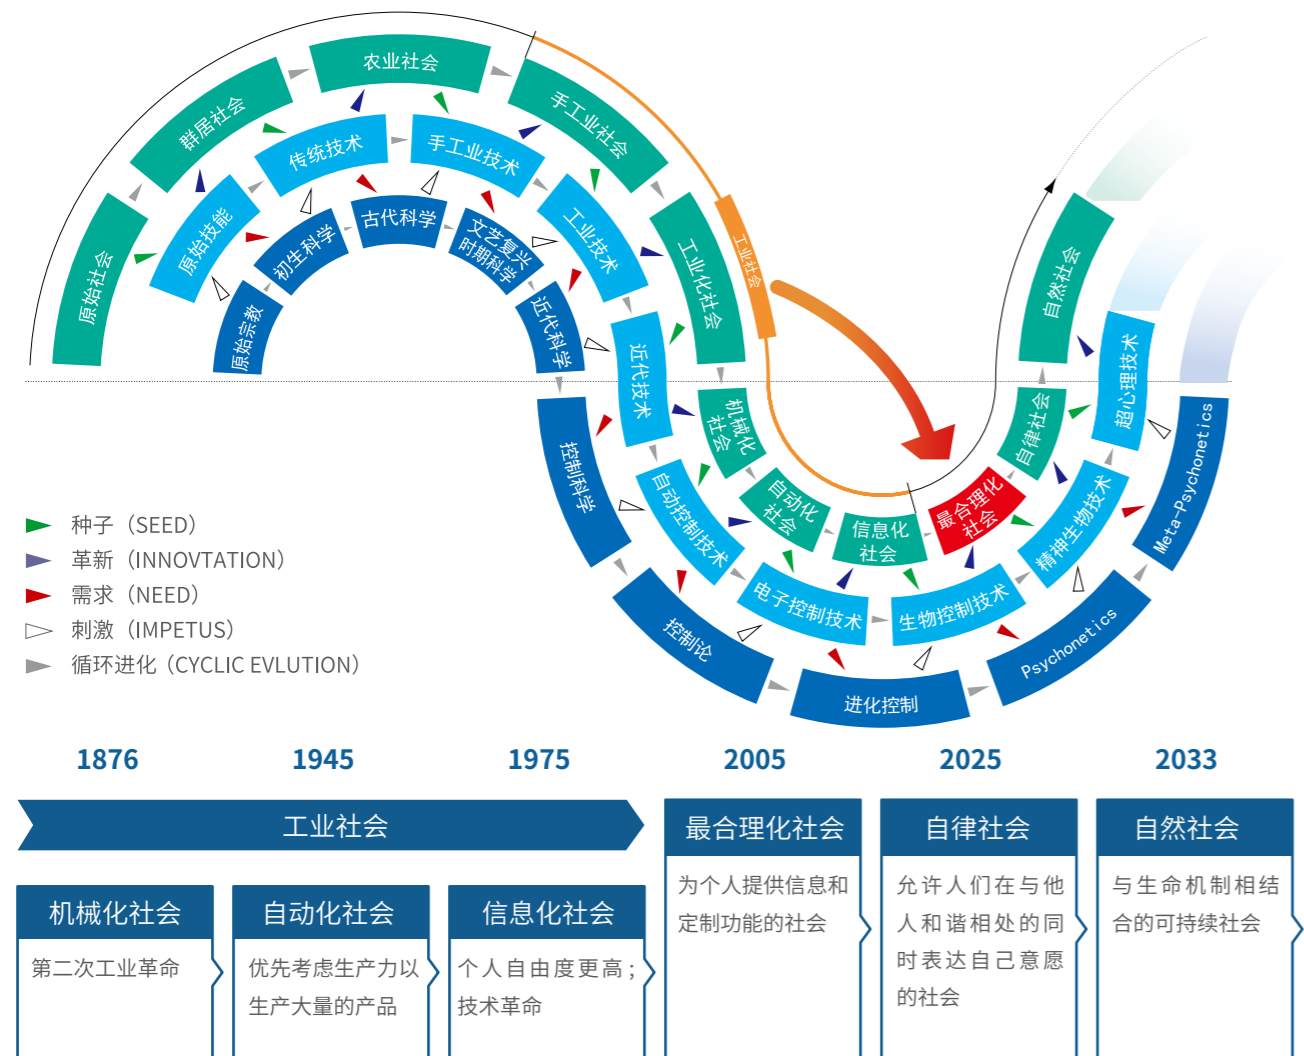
原始社会
群居社会
农业社会
手工业社会
工业化社会
工业社会
机械化社会
自动化社会
信息化社会
最合理化社会
自律社会
自然社会
原始技能
传统技术
手工业技术
工业技术
近代技术
自动控制技术
电子控制技术
生物控制技术
精神生物技术
超心理技术
原始宗教
初生科学
古代科学
文艺复兴时期科学
近代科学
控制科学
控制论
进化控制
Psychonetics
Meta-Psychonetics

种子（SEED）
革新（INNOVTATION）
需求（NEED）
刺激（IMPETUS）
循环进化（CYCLIC EVLUTION）

1876
1945
1975
2005
2025
2033

工业社会

机械化社会
第二次工业革命

自动化社会
优先考虑生产力以生产大量的产品

信息化社会
个人自由度更高；技术革命

最合理化社会
为个人提供信息和定制功能的社会

自律社会
允许人们在与他人和谐相处的同时表达自己意愿的社会

自然社会
与生命机制相结合的可持续社会